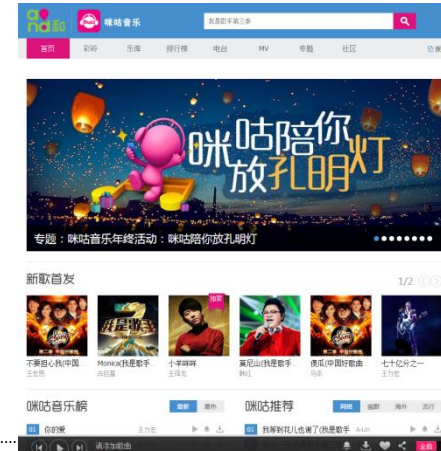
和 咪咕音乐

我是歌手第三季

首页 彩铃 乐库 排行榜 电台 MV 专题 社区

咪咕陪你放孔明灯

专题：咪咕音乐年终活动：咪咕陪你放孔明灯

新歌首发

1/2

推荐

不要担心我(中国 王志
Monica(我是歌手 古巨基
小半碎碎 王佳杰
莫尼山(我是歌手 韩红
债所(中国好歌曲 马赛
七十亿分之一

咪咕音乐榜

最新 原创

01 你的爱 王力宏

咪咕推荐

网络 摇滚 海外 流行

01 我等到花儿也谢了(我是歌手 A-Lin

请添加歌曲

全屏